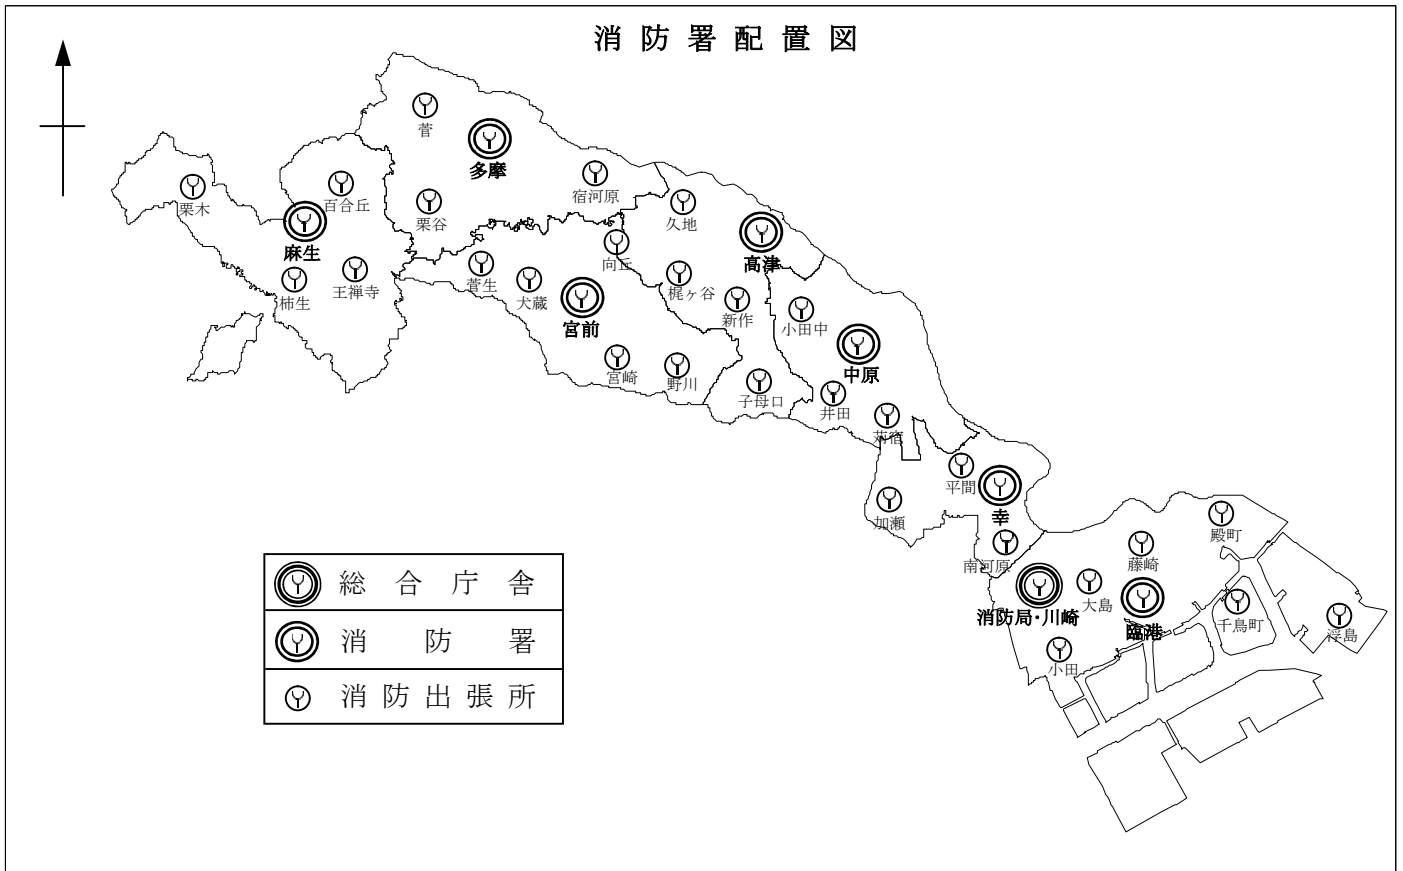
消防署配置図

菅
多摩
宿河原
栗木
百合丘
栗谷
久地
麻生
向丘
高津
菅生
犬蔵
梶ヶ谷
柿生
王禅寺
宮前
新作
小田中
中原
宮崎
野川
子母口
井田
苅宿
平間
幸
加瀬
南河原
殿町
藤崎
消防局・川崎
大島
臨港
千鳥町
浮島
小田

| | |
|---|---|
| | 総合庁舎 |
| | 消防署 |
| | 消防出張所 |